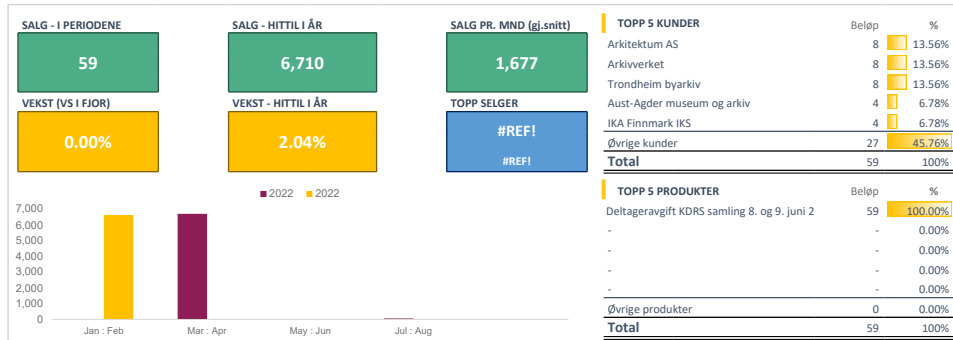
SALG - I PERIODENE
59

SALG - HITTIL I ÅR
6,710

SALG PR. MND (gj.snitt)
1,677

VEKST (VS I FJOR)
0.00%

VEKST - HITTIL I ÅR
2.04%

TOPP SELGER
#REF!
#REF!

2022 2022

7,000
6,000
5,000
4,000
3,000
2,000
1,000
0

Jan : Feb
Mar : Apr
May : Jun
Jul : Aug

| TOPP 5 KUNDER | Beløp | % |
|---|---|---|
| Arkitektum AS | 8 | 13.56% |
| Arkivverket | 8 | 13.56% |
| Trondheim byarkiv | 8 | 13.56% |
| Aust-Agder museum og arkiv | 4 | 6.78% |
| IKA Finnmark IKS | 4 | 6.78% |
| Øvrige kunder | 27 | 45.76% |
| Total | 59 | 100% |

| TOPP 5 PRODUKTER | Beløp | % |
|---|---|---|
| Deltageravgift KDRS samling 8. og 9. juni 2 | 59 | 100.00% |
| - | - | 0.00% |
| - | - | 0.00% |
| - | - | 0.00% |
| - | - | 0.00% |
| Øvrige produkter | 0 | 0.00% |
| Total | 59 | 100% |